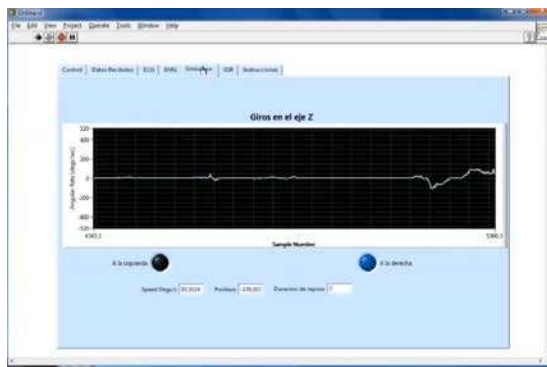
Online.vi

File Edit View Project Operate Tools Window Help

Control | Datos Recibidos | ECG | EMG | Giroscopio | GSR | Instrucciones

Giros en el eje Z

120
80
40
0
-40
-80
-120

Angular Rate (deg/sec)

4363.3

Sample Number

5366.3

A la izquierda

A la derecha

Speed (deg/s) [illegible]

Position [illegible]

Duracion de reposo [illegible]